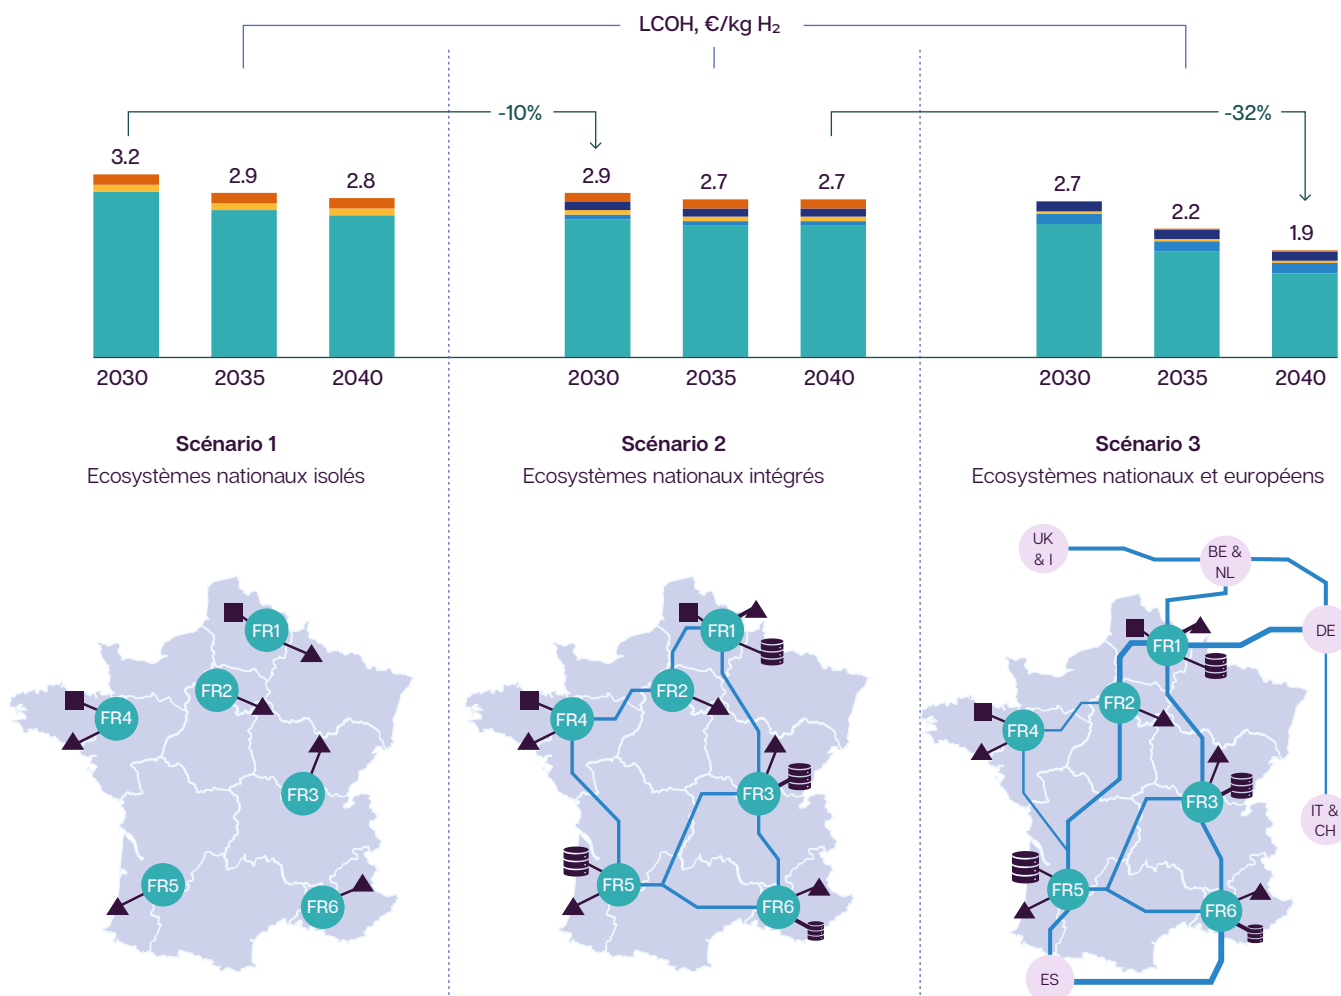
LCOH, €/kg $H_2$

-10%

-32%

3.2

2.9

2.8

2030

2035

2040

2.9

2.7

2.7

2030

2035

2040

2.7

2.2

1.9

2030

2035

2040

**Scénario 1**
Ecosystèmes nationaux isolés

**Scénario 2**
Ecosystèmes nationaux intégrés

**Scénario 3**
Ecosystèmes nationaux et européens

FR1
FR2
FR4
FR3
FR5
FR6

FR1
FR2
FR4
FR3
FR5
FR6

UK & I
BE & NL
DE
FR1
FR2
FR4
FR3
IT & CH
FR5
FR6
ES